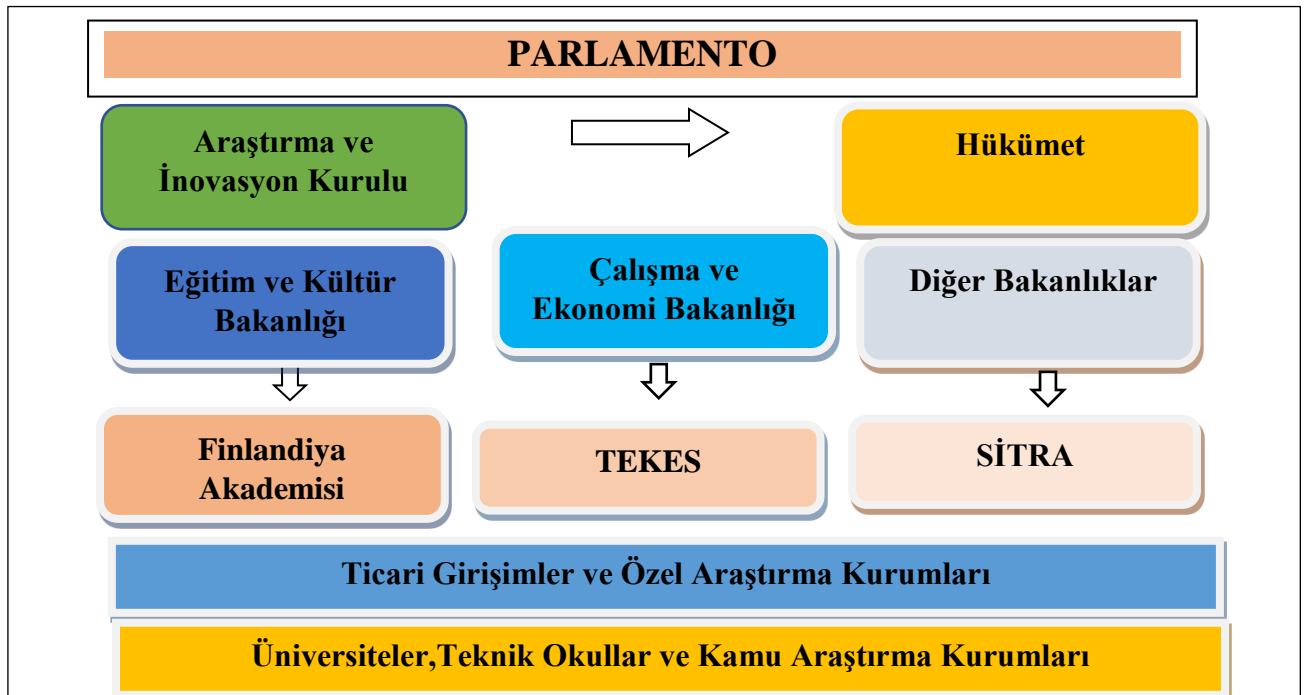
PARLAMENTO

Araştırma ve İnovasyon Kurulu

Hükümet

Eğitim ve Kültür Bakanlığı

Çalışma ve Ekonomi Bakanlığı

Diğer Bakanlıklar

Finlandiya Akademisi

TEKES

SİTRA

Ticari Girişimler ve Özel Araştırma Kurumları

Üniversiteler,Teknik Okullar ve Kamu Araştırma Kurumları